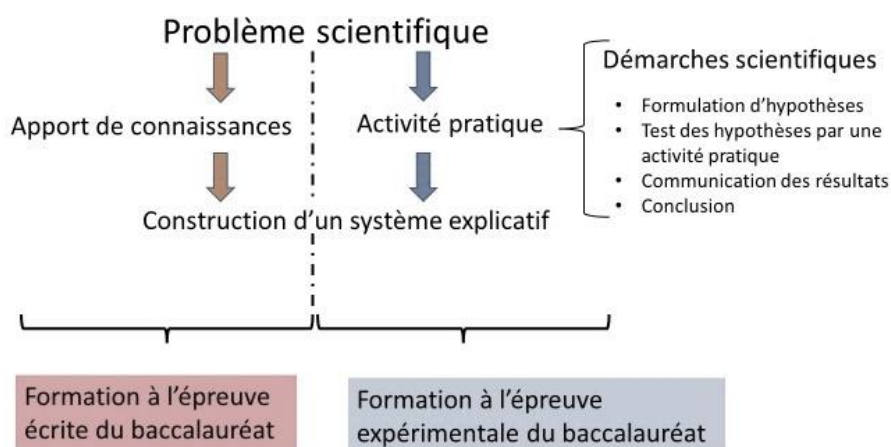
Problème scientifique

Apport de connaissances

Activité pratique

Construction d'un système explicatif

Démarches scientifiques

- Formulation d'hypothèses
- Test des hypothèses par une activité pratique
- Communication des résultats
- Conclusion

Formation à l'épreuve écrite du baccalauréat

Formation à l'épreuve expérimentale du baccalauréat